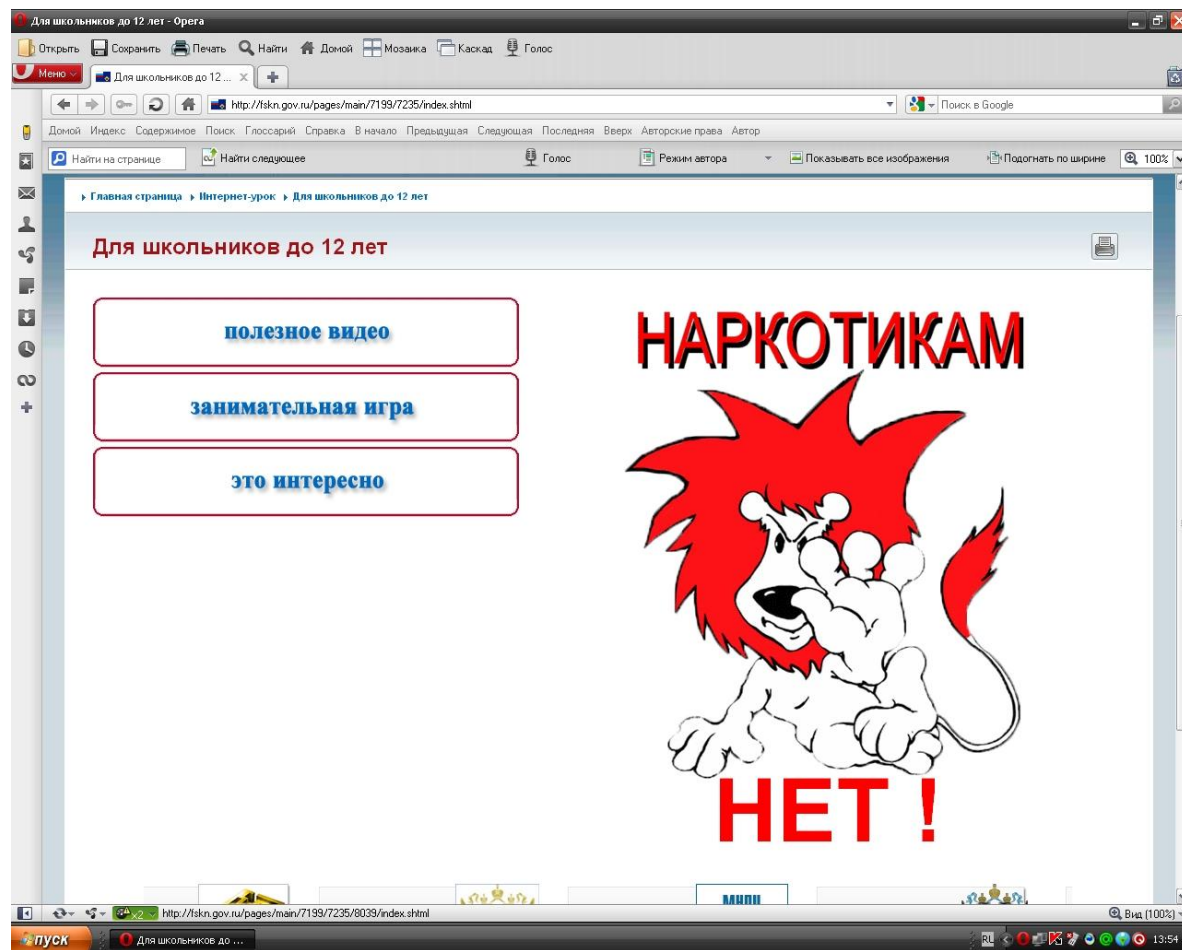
Для школьников до 12 лет - Opera

Открыть Сохранить Печать Найти Домой Мозаика Каскад Голос

Меню Для школьников до 12 ...

http://fskn.gov.ru/pages/main/7199/7235/index.shtml

Поиск в Google

Домой Индекс Содержимое Поиск Глоссарий Справка В начало Предыдущая Следующая Последняя Вверх Авторские права Автор

Найти на странице Найти следующее Голос Режим автора Показывать все изображения Подогнать по ширине 100%

Главная страница Интернет-урок Для школьников до 12 лет

Для школьников до 12 лет

полезное видео

занимательная игра

это интересно

НАРКОТИКАМ

НЕТ !

МНПП

http://fskn.gov.ru/pages/main/7199/7235/8039/index.shtml

Вид (100%)

пуск Для школьников до ...

RL 13:54